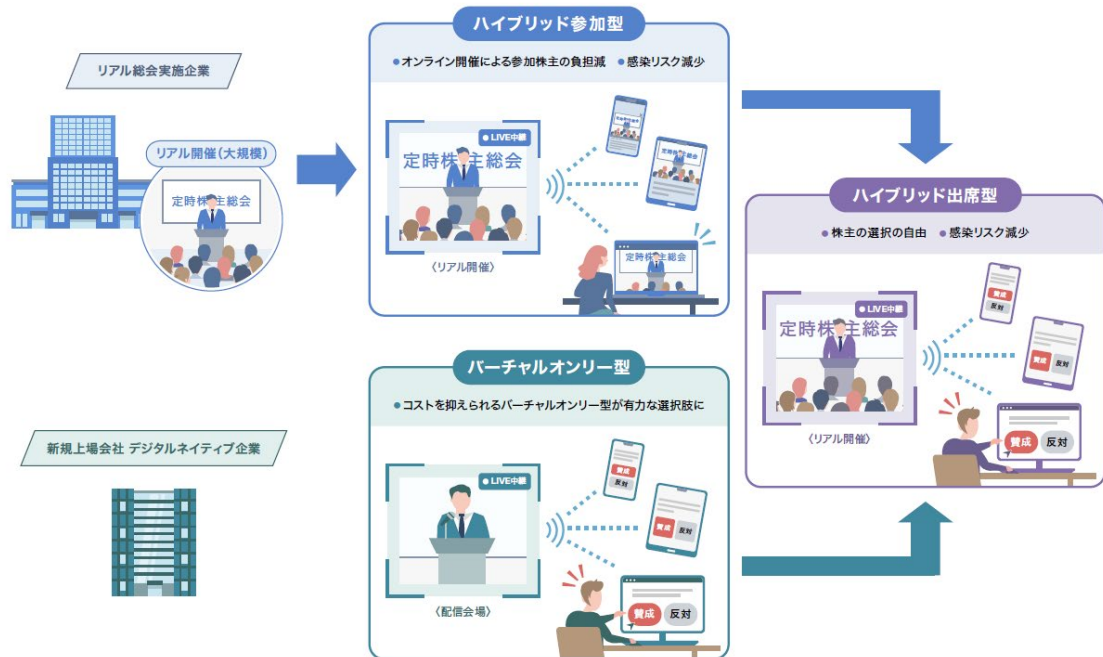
リアル総会実施企業

リアル開催(大規模)

定時株主総会

ハイブリッド参加型

●オンライン開催による参加株主の負担減 ●感染リスク減少

● LIVE中継

定時株主総会

〈リアル開催〉

定時株主総会

ハイブリッド出席型

●株主の選択の自由 ●感染リスク減少

● LIVE中継

定時株主総会

〈リアル開催〉

賛成

反対

賛成

反対

賛成 反対

新規上場会社 デジタルネイティブ企業

バーチャルオンリー型

●コストを抑えられるバーチャルオンリー型が有力な選択肢に

● LIVE中継

〈配信会場〉

賛成

反対

賛成

反対

賛成 反対